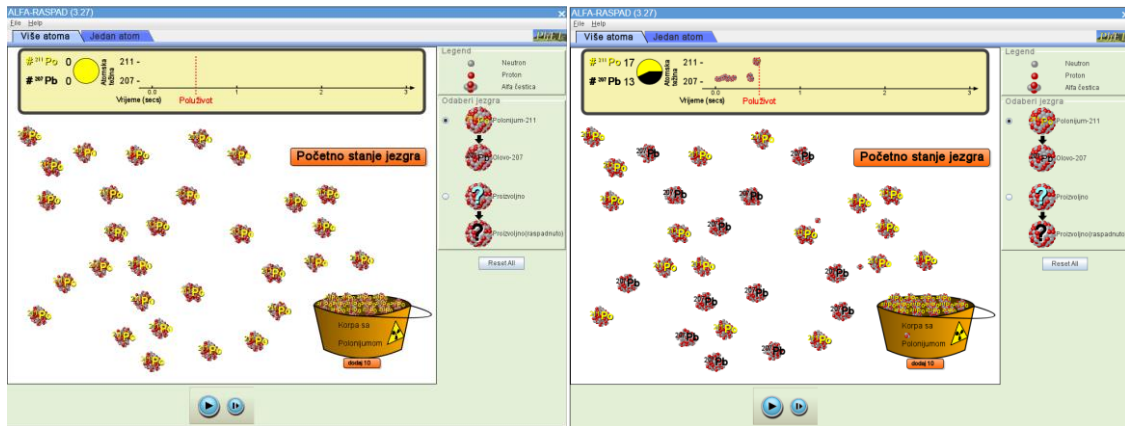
ALFA-RASPAD (3.27)
File Help
Više atoma
Jedan atom

# $^{211}$Po 0
# $^{207}$Pb 0
Atomska težina
211 -
207 -
0.0
1
2
3
Vrijeme (secs)
Poluživot

Legend
Neutron
Proton
Alfa čestica

Odaberi jezgra
Polonijum-211
Olovo-207
Proizvoljno
Proizvoljno(raspadnuto)

Reset All

Početno stanje jezgra

Korpa sa Polonijumom
dodaj 10

ALFA-RASPAD (3.27)
File Help
Više atoma
Jedan atom

# $^{211}$Po 17
# $^{207}$Pb 13
Atomska težina
211 -
207 -
0.0
1
2
3
Vrijeme (secs)
Poluživot

Legend
Neutron
Proton
Alfa čestica

Odaberi jezgra
Polonijum-211
Olovo-207
Proizvoljno
Proizvoljno(raspadnuto)

Reset All

Početno stanje jezgra

Korpa sa Polonijumom
dodaj 10